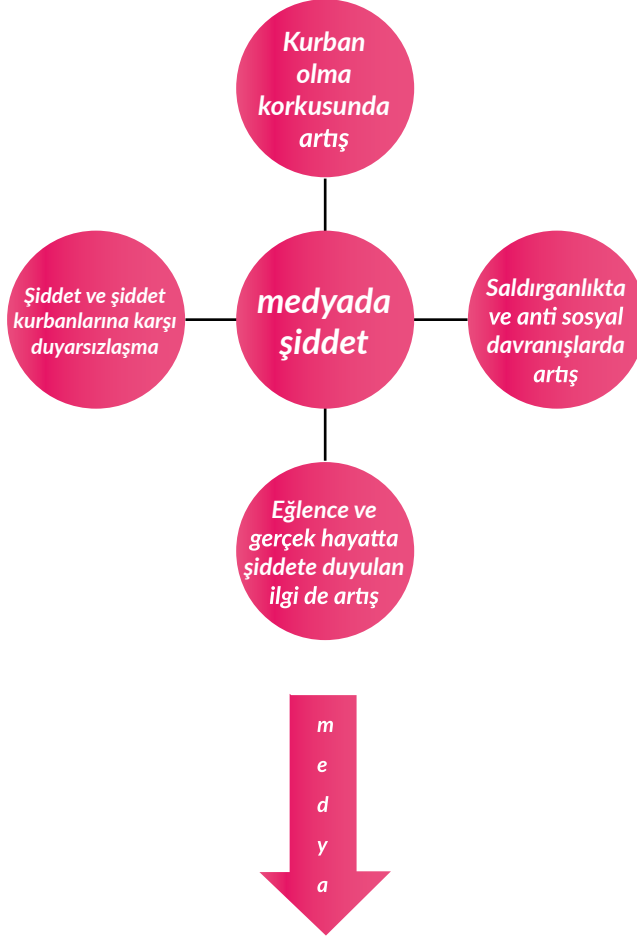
Kurban olma korkusunda artış

Şiddet ve şiddet kurbanlarına karşı duyarsızlaşma

medyada şiddet

Saldırganlıkta ve anti sosyal davranışlarda artış

Eğlence ve gerçek hayatta şiddete duyulan ilgi de artış

m
e
d
y
a